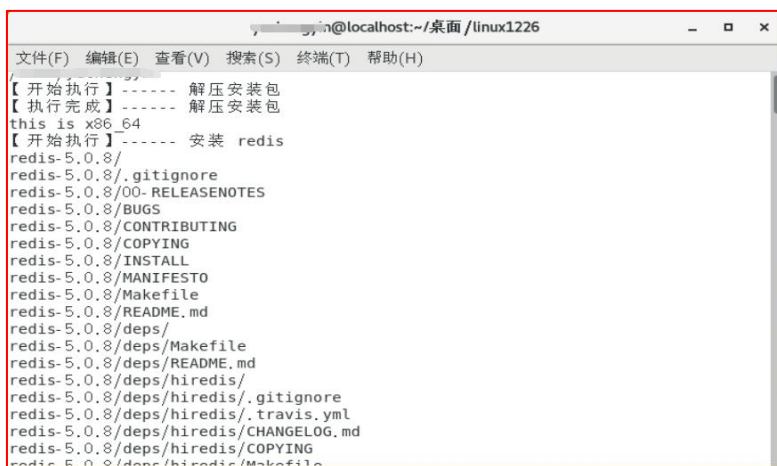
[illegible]@localhost:~/桌面/linux1226

文件(F) 编辑(E) 查看(V) 搜索(S) 终端(T) 帮助(H)

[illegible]
【开始执行】------ 解压安装包
【执行完成】------ 解压安装包
this is x86_64
【开始执行】------ 安装 redis
redis-5.0.8/
redis-5.0.8/.gitignore
redis-5.0.8/00-RELEASENOTES
redis-5.0.8/BUGS
redis-5.0.8/CONTRIBUTING
redis-5.0.8/COPYING
redis-5.0.8/INSTALL
redis-5.0.8/MANIFESTO
redis-5.0.8/Makefile
redis-5.0.8/README.md
redis-5.0.8/deps/
redis-5.0.8/deps/Makefile
redis-5.0.8/deps/README.md
redis-5.0.8/deps/hiredis/
redis-5.0.8/deps/hiredis/.gitignore
redis-5.0.8/deps/hiredis/.travis.yml
redis-5.0.8/deps/hiredis/CHANGELOG.md
redis-5.0.8/deps/hiredis/COPYING
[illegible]